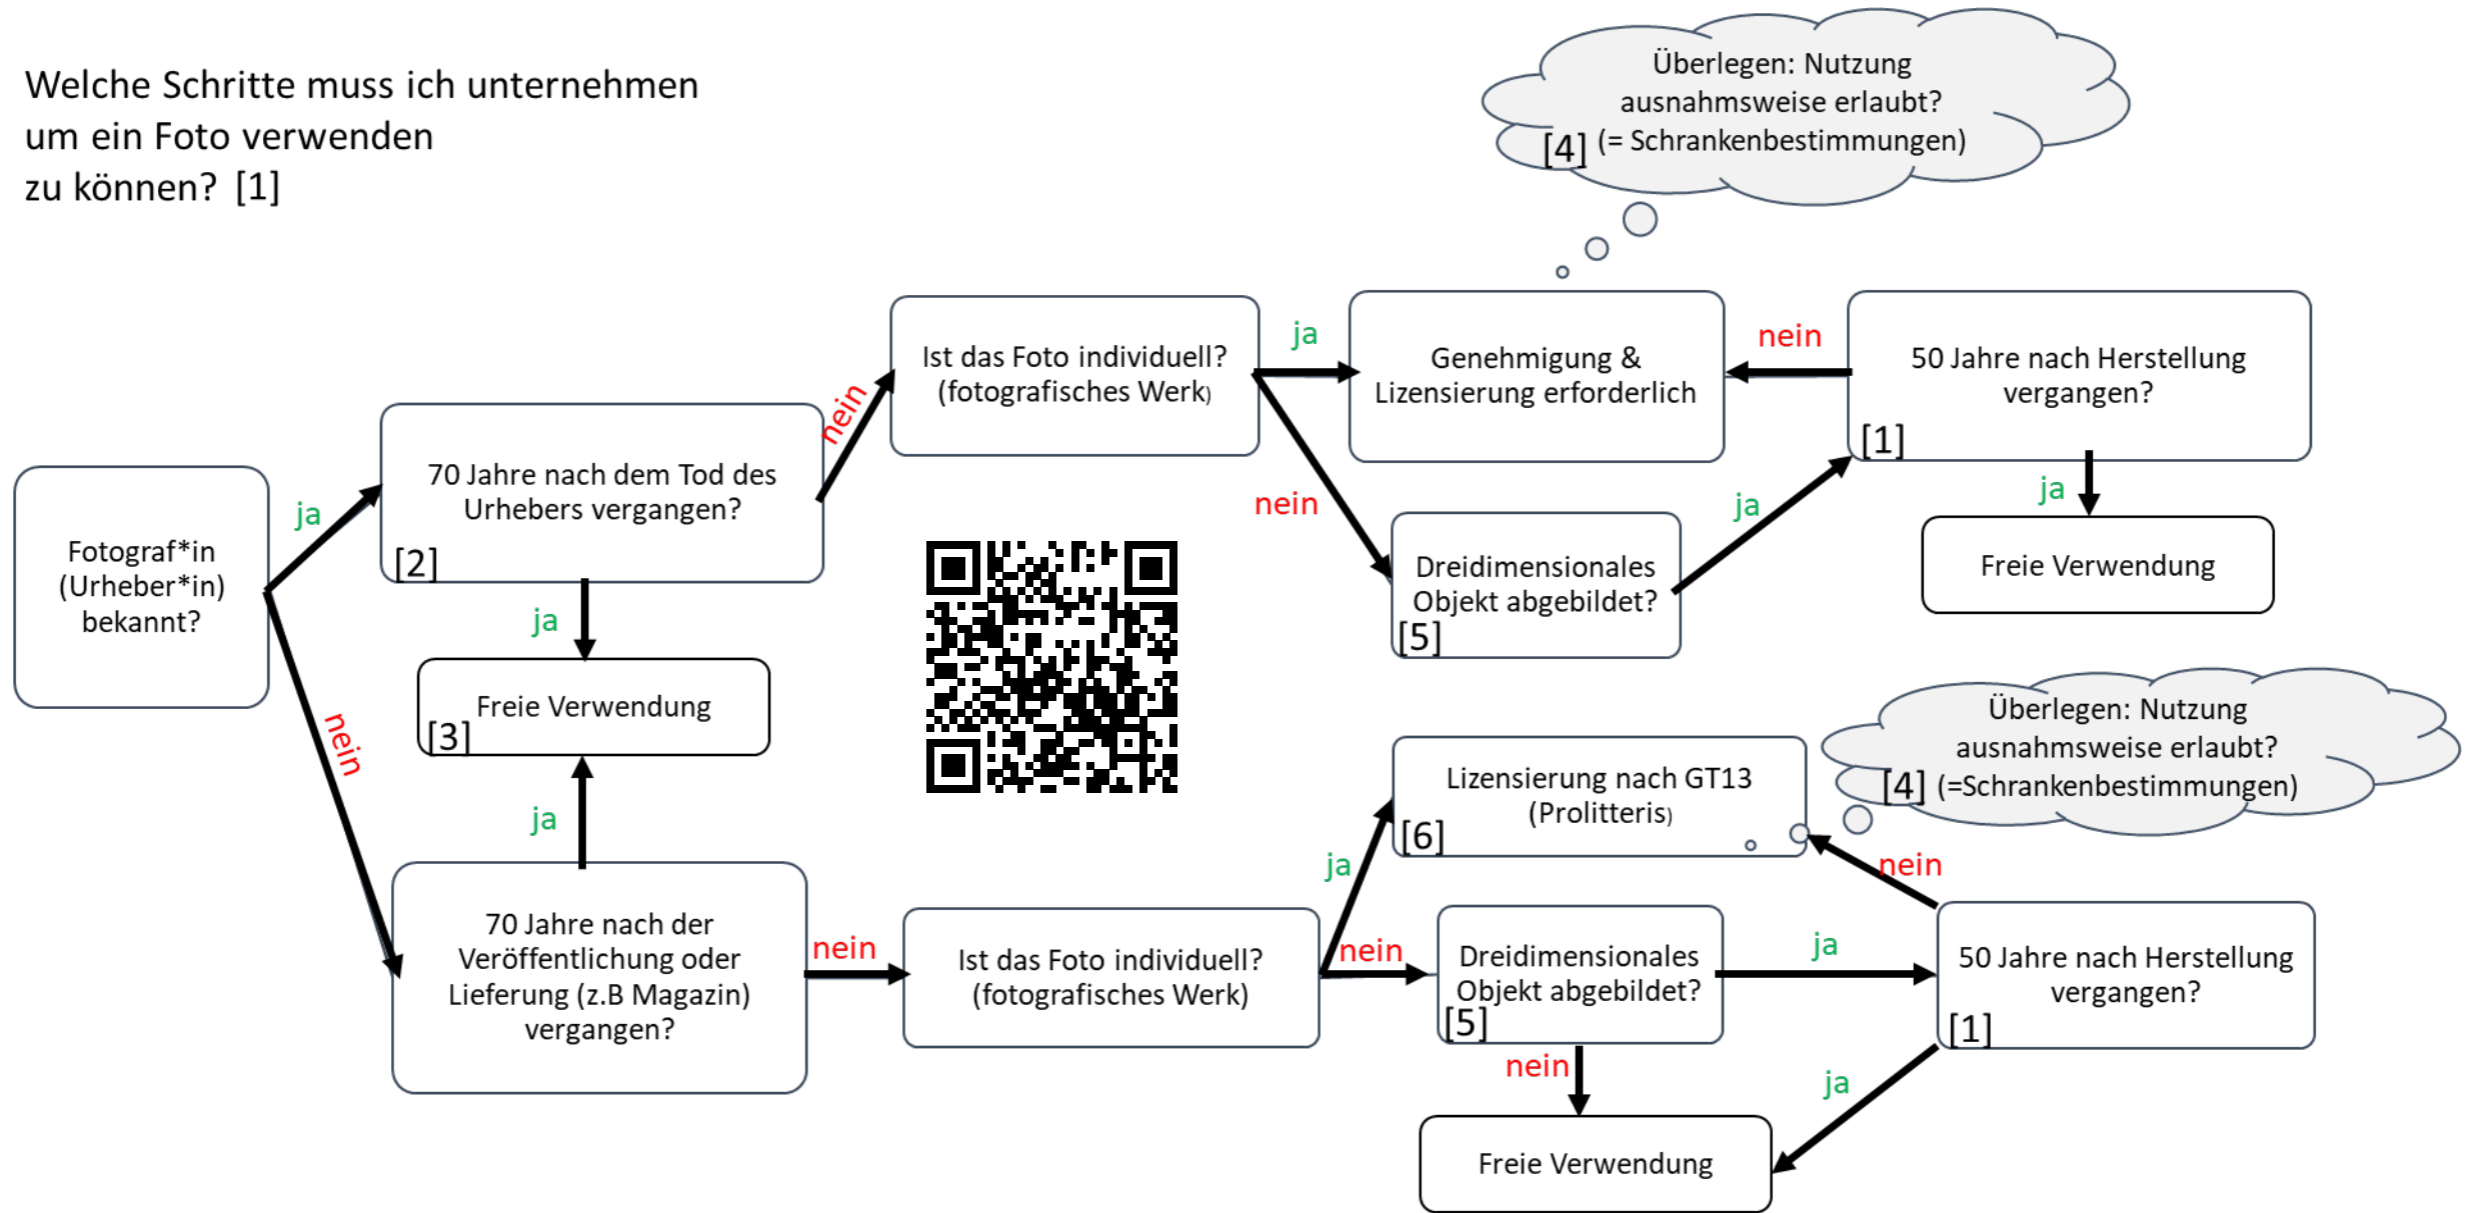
Welche Schritte muss ich unternehmen um ein Foto verwenden zu können? [1]

Überlegen: Nutzung ausnahmsweise erlaubt? [4] (= Schrankenbestimmungen)

Fotograf*in (Urheber*in) bekannt?

ja

70 Jahre nach dem Tod des Urhebers vergangen? [2]

nein

Ist das Foto individuell? (fotografisches Werk)

ja

Genehmigung & Lizensierung erforderlich

nein

50 Jahre nach Herstellung vergangen? [1]

ja

Freie Verwendung

nein

Dreidimensionales Objekt abgebildet? [5]

ja

ja

Freie Verwendung [3]

ja

nein

70 Jahre nach der Veröffentlichung oder Lieferung (z.B Magazin) vergangen?

nein

Ist das Foto individuell? (fotografisches Werk)

ja

Lizensierung nach GT13 (Prolitteris) [6]

Überlegen: Nutzung ausnahmsweise erlaubt? [4] (=Schrankenbestimmungen)

nein

nein

Dreidimensionales Objekt abgebildet? [5]

ja

50 Jahre nach Herstellung vergangen? [1]

nein

ja

Freie Verwendung